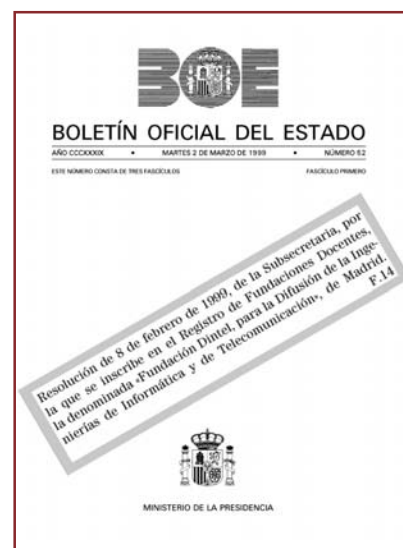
BOE

BOLETÍN OFICIAL DEL ESTADO

AÑO CCCXXXIX • MARTES 2 DE MARZO DE 1999 • NÚMERO 52

ESTE NÚMERO CONSTA DE TRES FASCÍCULOS

FASCÍCULO PRIMERO

Resolución de 8 de febrero de 1999, de la Subsecretaría, por la que se inscribe en el Registro de Fundaciones Docentes, la denominada «Fundación Dintel, para la Difusión de la Ingenierías de Informática y de Telecomunicación», de Madrid. F.14

MINISTERIO DE LA PRESIDENCIA